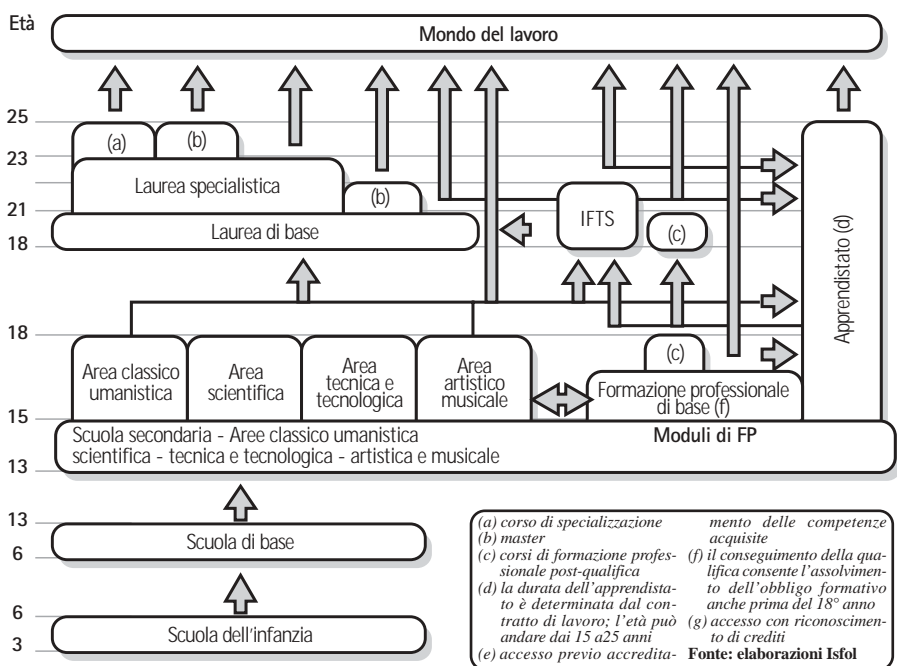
Età

Mondo del lavoro

25
23
21
18
18
15
13
13
6
6
3

(a)
(b)
Laurea specialistica
(b)
Laurea di base
IFTS
(c)
Apprendistato (d)

Area classico umanistica
Area scientifica
Area tecnica e tecnologica
Area artistico musicale
(c)
Formazione professionale di base (f)

Scuola secondaria - Aree classico umanistica scientifica - tecnica e tecnologica - artistica e musicale
Moduli di FP

Scuola di base

Scuola dell'infanzia

(a) corso di specializzazione
(b) master
(c) corsi di formazione professionale post-qualifica
(d) la durata dell'apprendistato è determinata dal contratto di lavoro; l'età può andare dai 15 a25 anni
(e) accesso previo accreditamento delle competenze acquisite
(f) il conseguimento della qualifica consente l'assolvimento dell'obbligo formativo anche prima del 18° anno
(g) accesso con riconoscimento di crediti
Fonte: elaborazioni Isfol